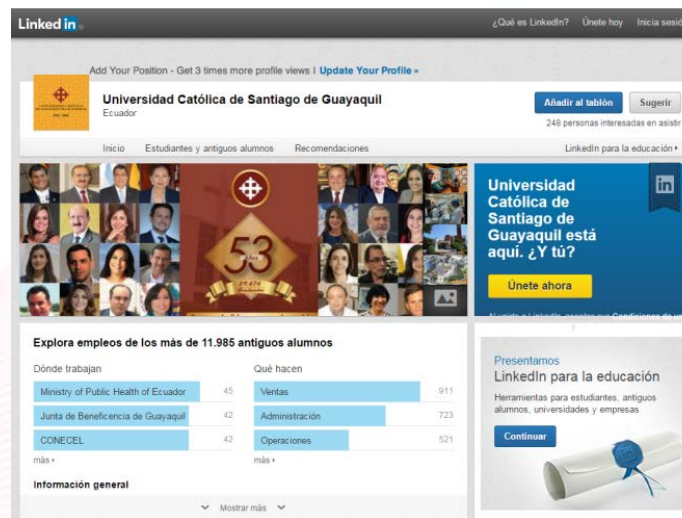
Linked in

¿Qué es LinkedIn? Únete hoy Inicia sesi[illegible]

Add Your Position - Get 3 times more profile views | Update Your Profile »

Universidad Católica de Santiago de Guayaquil
Ecuador

Añadir al tablón Seguir

248 personas interesadas en asistir

Inicio Estudiantes y antiguos alumnos Recomendaciones LinkedIn para la educación ▸

53

Universidad Católica de Santiago de Guayaquil está aquí. ¿Y tú?

Únete ahora

Explora empleos de los más de 11.985 antiguos alumnos

Dónde trabajan

| Ministry of Public Health of Ecuador | 45 |
|---|---|
| Junta de Beneficencia de Guayaquil | 42 |
| CONECEL | 42 |

más ▸

Qué hacen

| Ventas | 911 |
|---|---|
| Administración | 723 |
| Operaciones | 521 |

más ▸

Información general

Mostrar más

Presentamos
LinkedIn para la educación
Herramientas para estudiantes, antiguos alumnos, universidades y empresas

Continuar